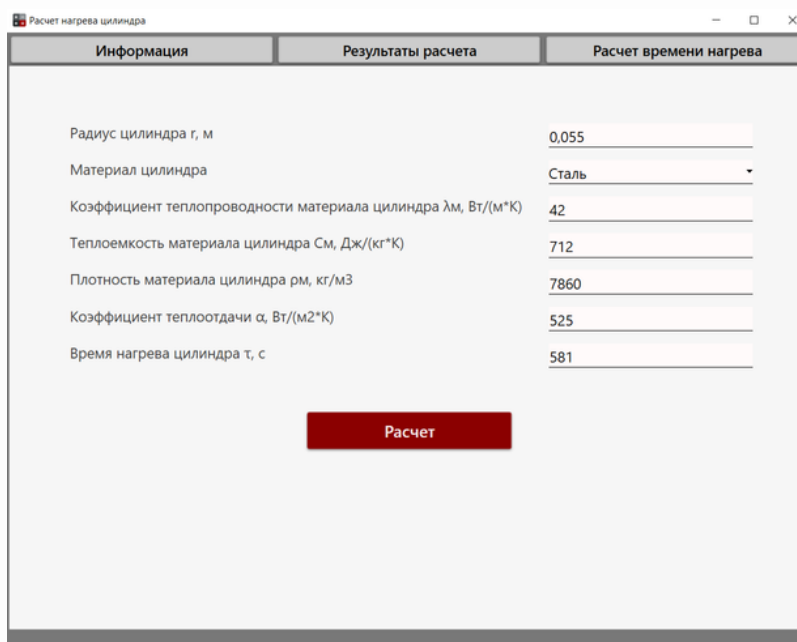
Расчет нагрева цилиндра

Информация | Результаты расчета | Расчет времени нагрева

Радиус цилиндра r, м
0,055

Материал цилиндра
Сталь

Коэффициент теплопроводности материала цилиндра λм, Вт/(м*К)
42

Теплоемкость материала цилиндра См, Дж/(кг*К)
712

Плотность материала цилиндра ρм, кг/м3
7860

Коэффициент теплоотдачи α, Вт/(м2*К)
525

Время нагрева цилиндра τ, с
581

Расчет